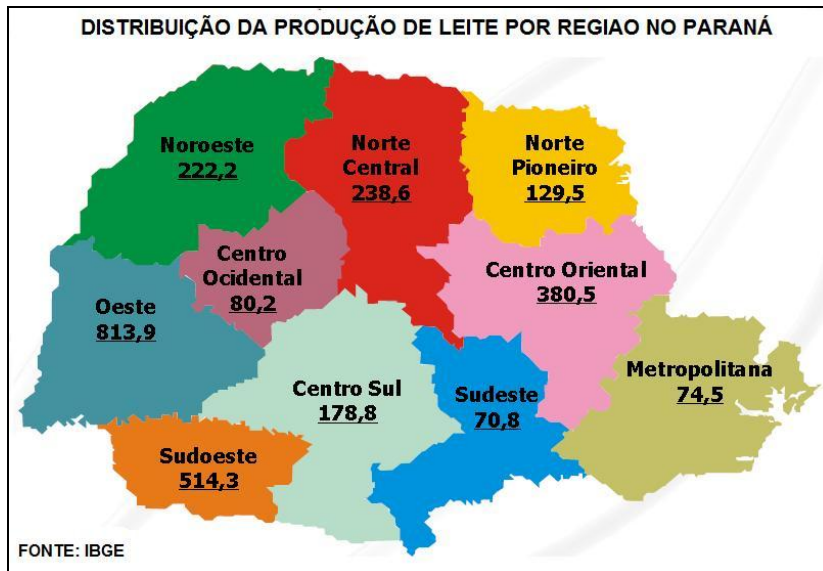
DISTRIBUIÇÃO DA PRODUÇÃO DE LEITE POR REGIAO NO PARANÁ

Noroeste
222,2

Norte
Central
238,6

Norte
Pioneiro
129,5

Centro
Ocidental
80,2

Centro Oriental
380,5

Oeste
813,9

Metropolitana
74,5

Centro Sul
178,8

Sudeste
70,8

Sudoeste
514,3

FONTE: IBGE